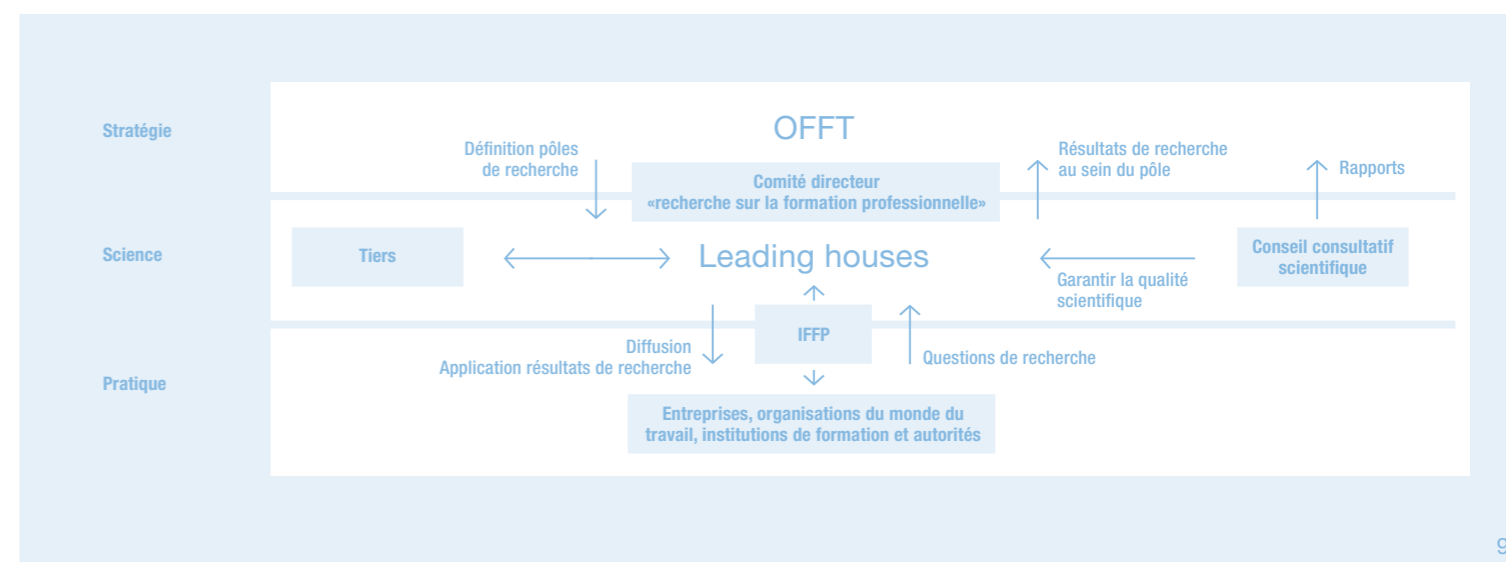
Stratégie

OFFT

Définition pôles de recherche

Comité directeur «recherche sur la formation professionnelle»

Résultats de recherche au sein du pôle

Rapports

Science

Tiers

Leading houses

Garantir la qualité scientifique

Conseil consultatif scientifique

Diffusion
Application résultats de recherche

IFFP

Questions de recherche

Pratique

Entreprises, organisations du monde du travail, institutions de formation et autorités

9